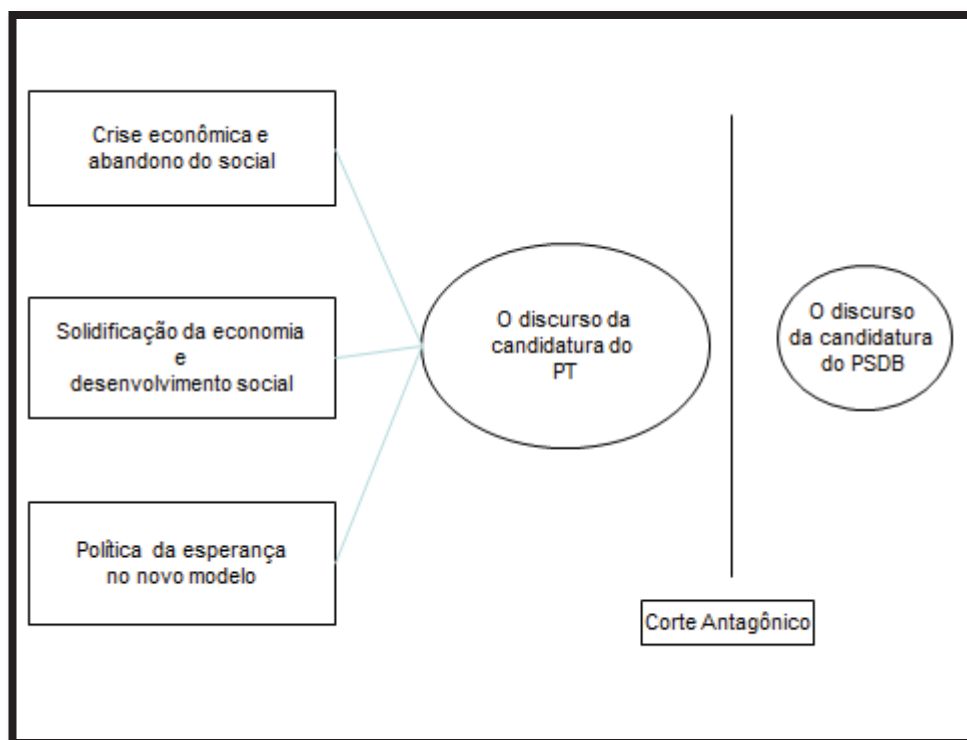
Crise econômica e abandono do social

Solidificação da economia e desenvolvimento social

Política da esperança no novo modelo

O discurso da candidatura do PT

O discurso da candidatura do PSDB

Corte Antagônico